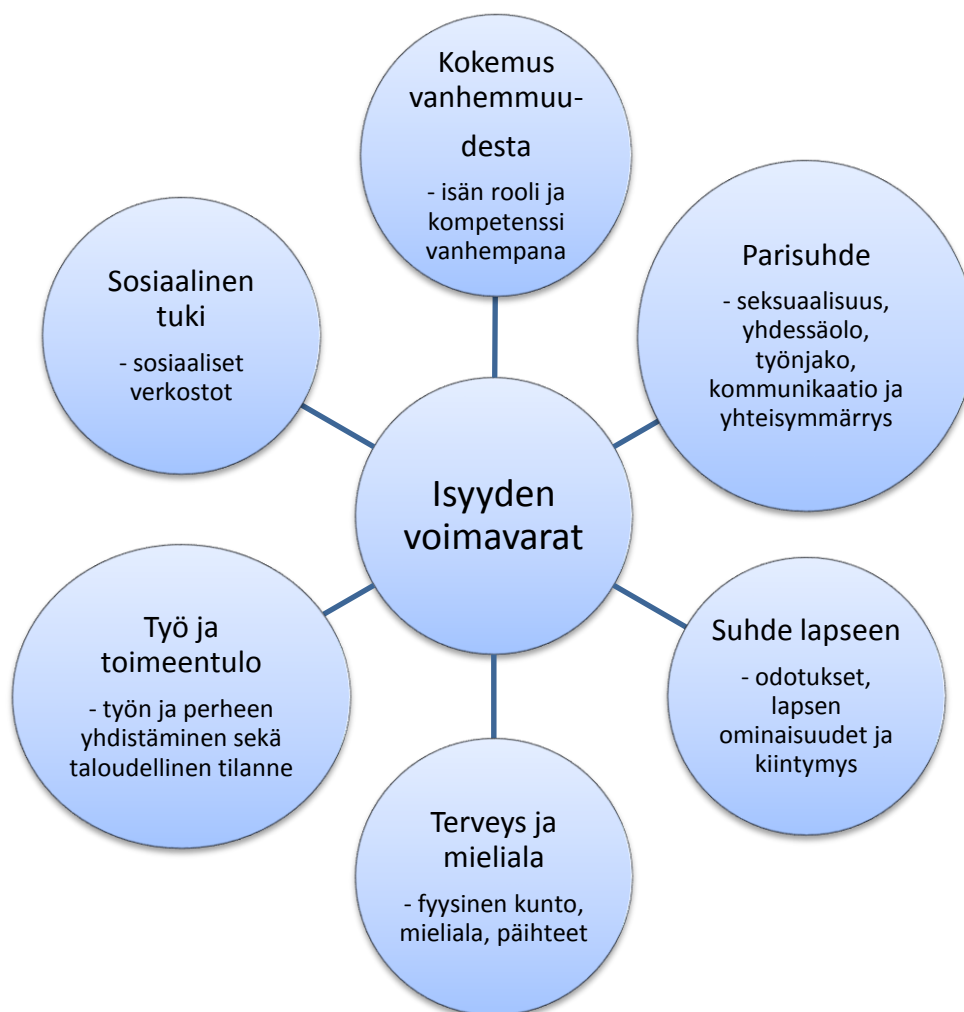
Kokemus vanhemmuudesta

- isän rooli ja kompetenssi vanhempana

Sosiaalinen tuki

- sosiaaliset verkostot

Parisuhde

- seksuaalisuus, yhdessäolo, työnjako, kommunikaatio ja yhteisymmärrys

Isyyden voimavarat

Työ ja toimeentulo

- työn ja perheen yhdistäminen sekä taloudellinen tilanne

Suhde lapseen

- odotukset, lapsen ominaisuudet ja kiintymys

Terveys ja mieliala

- fyysinen kunto, mieliala, päihteet